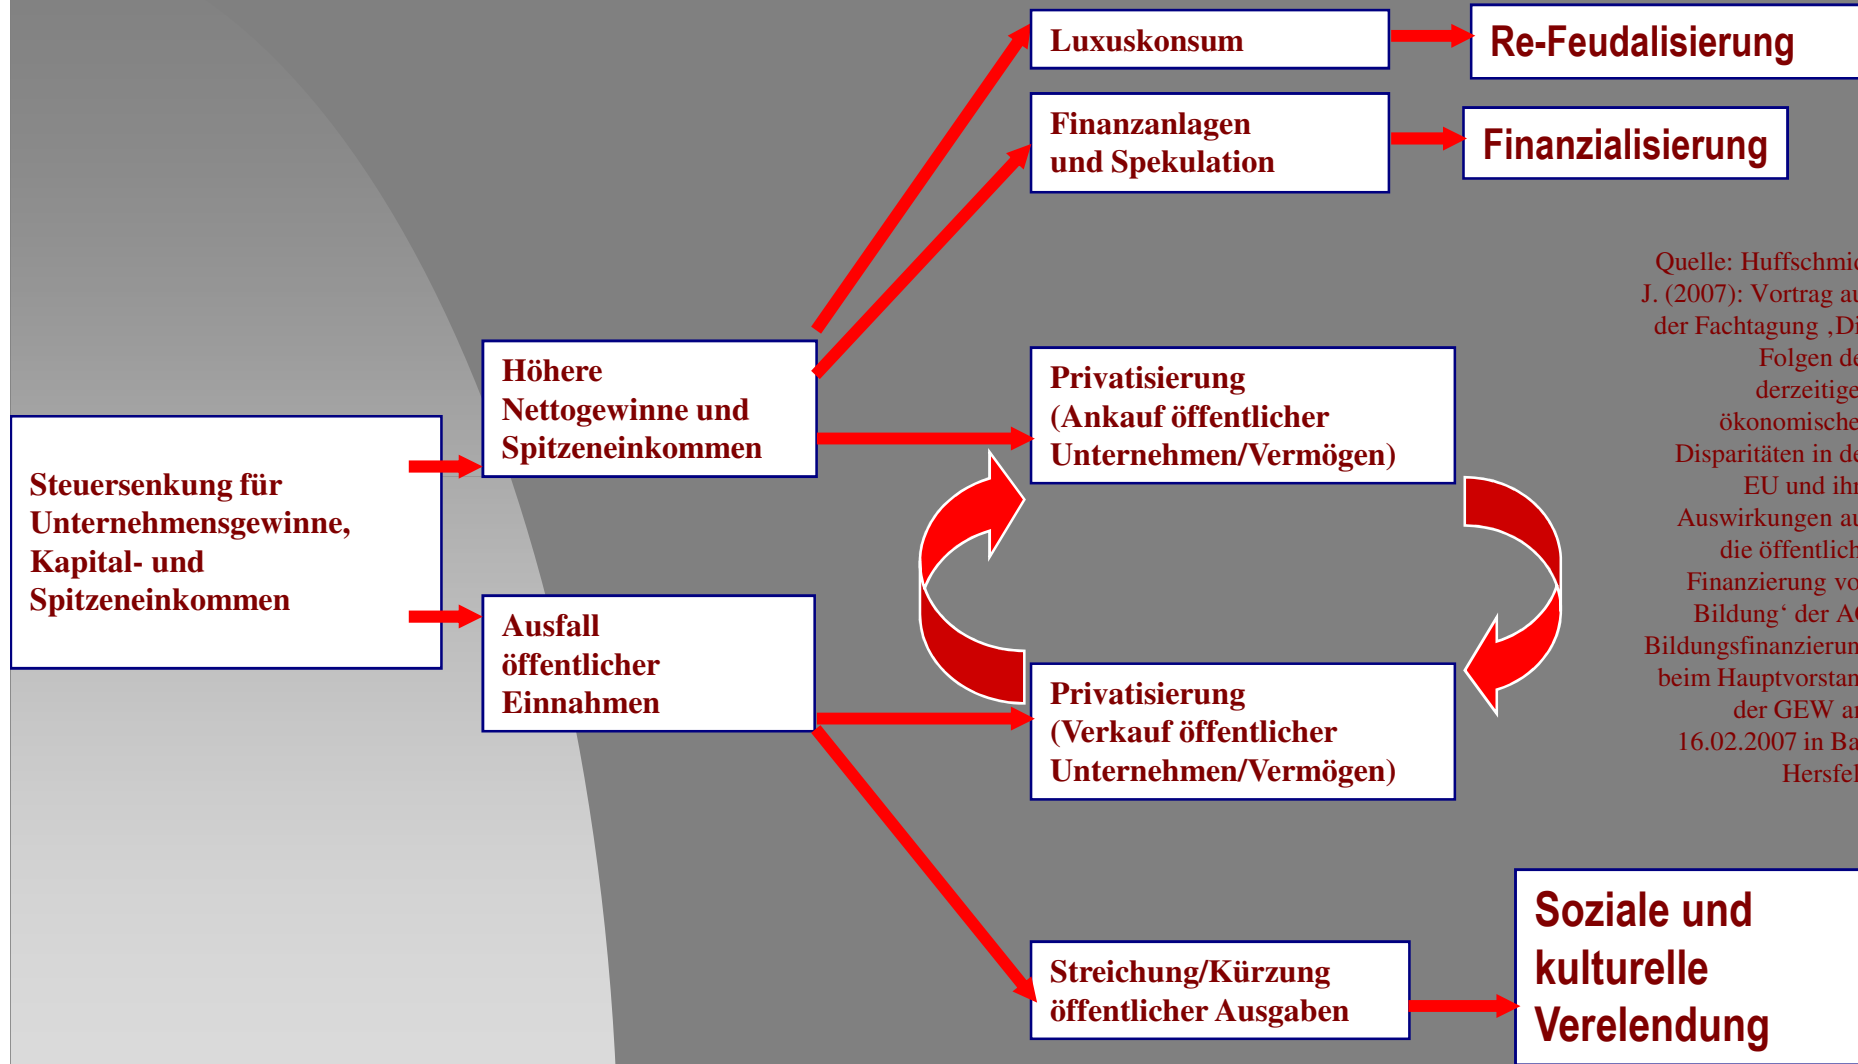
Luxuskonsum

Re-Feudalisierung

Finanzanlagen und Spekulation

Finanzialisierung

Quelle: Huffschmi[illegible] J. (2007): Vortrag a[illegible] der Fachtagung ‚Di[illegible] Folgen de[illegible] derzeitige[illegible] ökonomische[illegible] Disparitäten in de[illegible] EU und ihr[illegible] Auswirkungen a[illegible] die öffentlich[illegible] Finanzierung vo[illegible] Bildung‘ der A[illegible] Bildungsfinanzierun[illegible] beim Hauptvorstan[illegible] der GEW a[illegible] 16.02.2007 in Ba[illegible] Hersfe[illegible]

Höhere Nettogewinne und Spitzeneinkommen

Privatisierung (Ankauf öffentlicher Unternehmen/Vermögen)

Steuersenkung für Unternehmensgewinne, Kapital- und Spitzeneinkommen

Ausfall öffentlicher Einnahmen

Privatisierung (Verkauf öffentlicher Unternehmen/Vermögen)

Soziale und kulturelle Verelendung

Streichung/Kürzung öffentlicher Ausgaben